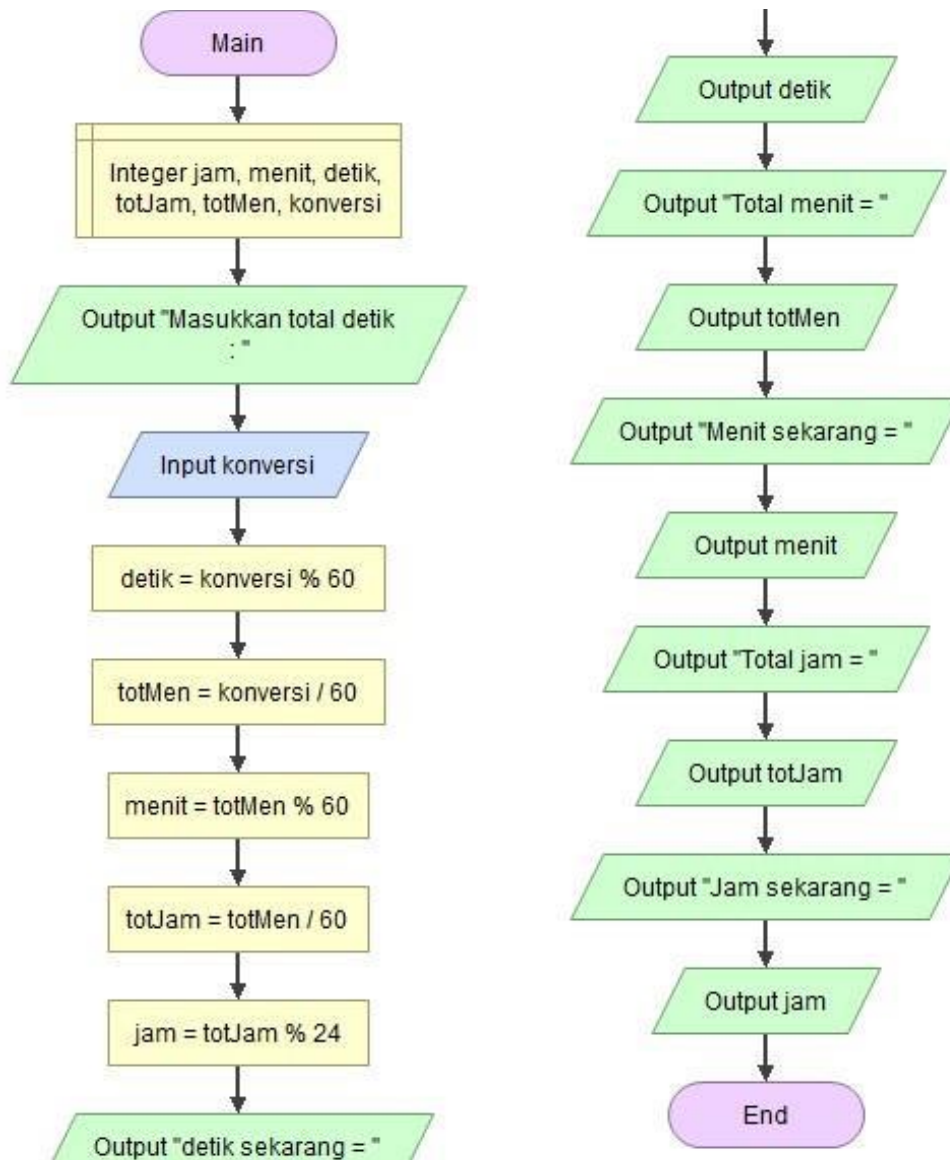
Main

Integer jam, menit, detik, totJam, totMen, konversi

Output "Masukkan total detik : "

Input konversi

detik = konversi % 60

totMen = konversi / 60

menit = totMen % 60

totJam = totMen / 60

jam = totJam % 24

Output "detik sekarang = "

Output detik

Output "Total menit = "

Output totMen

Output "Menit sekarang = "

Output menit

Output "Total jam = "

Output totJam

Output "Jam sekarang = "

Output jam

End